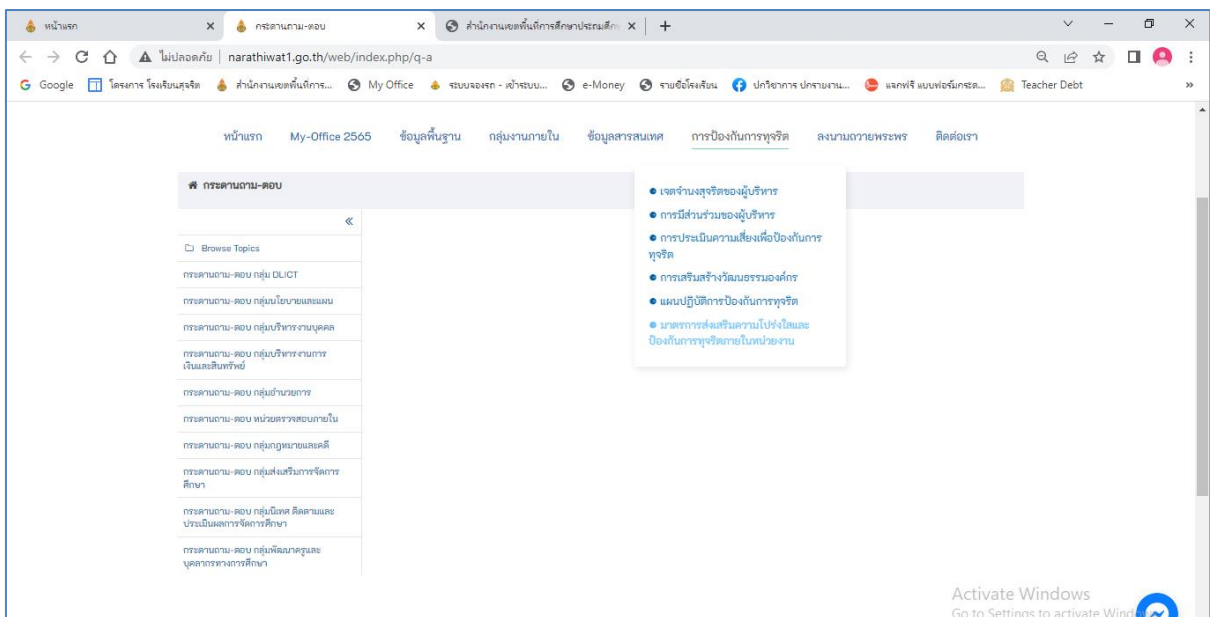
หน้าแรก × กระดานถาม-ตอบ × สำนักงานเขตพื้นที่การศึกษาประถมศึกษ × +

ไม่ปลอดภัย | narathiwat1.go.th/web/index.php/q-a

Google โครงการ โรงเรียนสุจริต สำนักงานเขตพื้นที่การ... My Office ระบบจองรถ - เข้าระบบ... e-Money รายชื่อโรงเรียน ปกวิชาการ ปกรายงาน... แจกฟรี แบบฟอร์มกรอก... Teacher Debt

หน้าแรก My-Office 2565 ข้อมูลพื้นฐาน กลุ่มงานภายใน ข้อมูลสารสนเทศ การป้องกันการทุจริต ลงนามถวายพระพร ติดต่อเรา

กระดานถาม-ตอบ

«

Browse Topics

กระดานถาม-ตอบ กลุ่ม DLICT

กระดานถาม-ตอบ กลุ่มนโยบายและแผน

กระดานถาม-ตอบ กลุ่มบริหารงานบุคคล

กระดานถาม-ตอบ กลุ่มบริหารงานการเงินและสินทรัพย์

กระดานถาม-ตอบ กลุ่มอำนวยการ

กระดานถาม-ตอบ หน่วยตรวจสอบภายใน

กระดานถาม-ตอบ กลุ่มกฎหมายและคดี

กระดานถาม-ตอบ กลุ่มส่งเสริมการจัดการศึกษา

กระดานถาม-ตอบ กลุ่มนิเทศ ติดตามและประเมินผลการจัดการศึกษา

กระดานถาม-ตอบ กลุ่มพัฒนาครูและบุคลากรทางการศึกษา

● เจตจำนงสุจริตของผู้บริหาร
● การมีส่วนร่วมของผู้บริหาร
● การประเมินความเสี่ยงเพื่อป้องกันการทุจริต
● การเสริมสร้างวัฒนธรรมองค์กร
● แผนปฏิบัติการป้องกันการทุจริต
● มาตรการส่งเสริมความโปร่งใสและป้องกันการทุจริตภายในหน่วยงาน

Activate Windows
Go to Settings to activate Wind